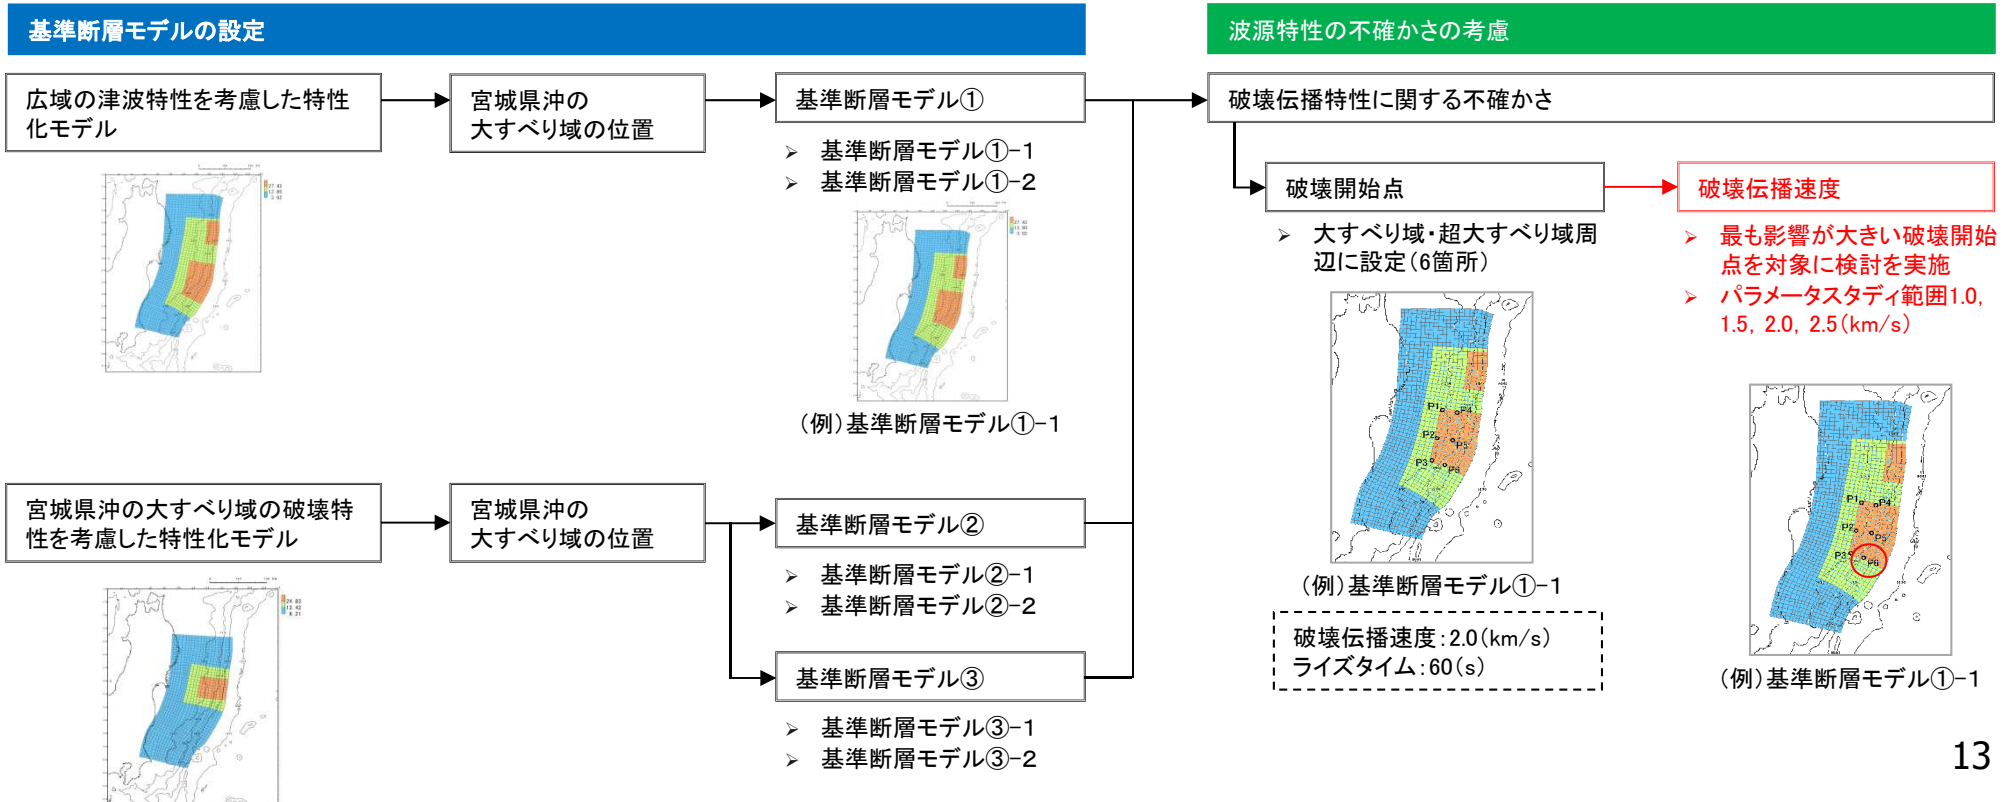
基準断層モデルの設定

波源特性の不確かさの考慮

広域の津波特性を考慮した特性化モデル

宮城県沖の大すべり域の位置

基準断層モデル①

➢ 基準断層モデル①-1
➢ 基準断層モデル①-2

(例)基準断層モデル①-1

宮城県沖の大すべり域の破壊特性を考慮した特性化モデル

宮城県沖の大すべり域の位置

基準断層モデル②

➢ 基準断層モデル②-1
➢ 基準断層モデル②-2

基準断層モデル③

➢ 基準断層モデル③-1
➢ 基準断層モデル③-2

破壊伝播特性に関する不確かさ

破壊開始点

➢ 大すべり域・超大すべり域周辺に設定(6箇所)

P1 P4 P2 P5 P3 P6

(例)基準断層モデル①-1

破壊伝播速度:2.0(km/s)
ライズタイム:60(s)

破壊伝播速度

➢ 最も影響が大きい破壊開始点を対象に検討を実施
➢ パラメータスタディ範囲1.0, 1.5, 2.0, 2.5(km/s)

P1 P4 P2 P5 P3 P6

(例)基準断層モデル①-1

13